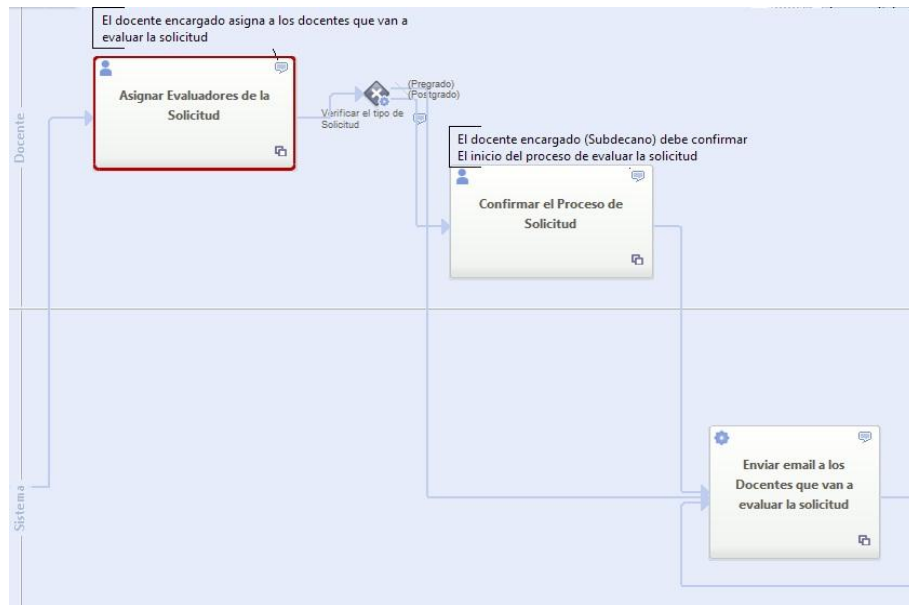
El docente encargado asigna a los docentes que van a evaluar la solicitud

Docente

Asignar Evaluadores de la Solicitud

Verificar el tipo de Solicitud

(Pregrado)
(Postgrado)

El docente encargado (Subdecano) debe confirmar
El inicio del proceso de evaluar la solicitud

Confirmar el Proceso de Solicitud

Sistema

Enviar email a los Docentes que van a evaluar la solicitud